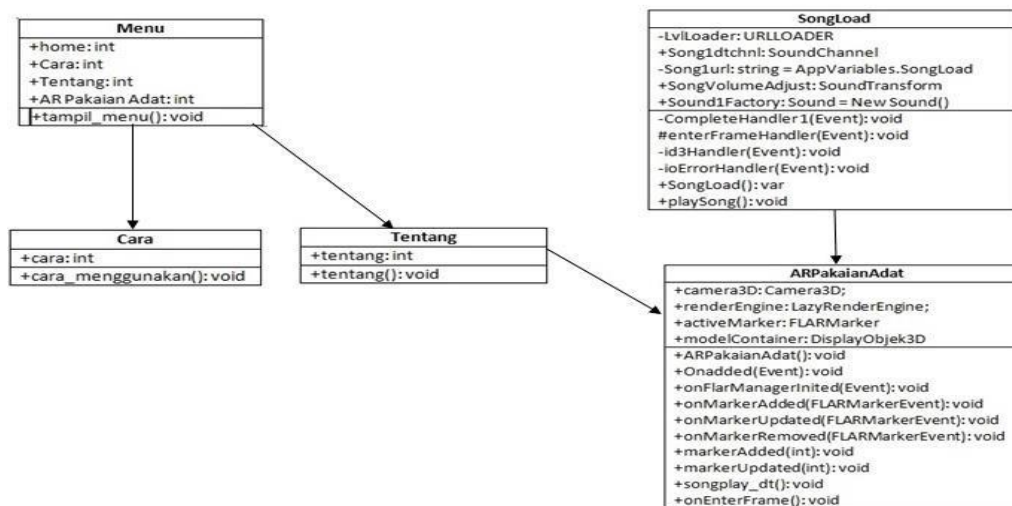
Menu
+home: int
+Cara: int
+Tentang: int
+AR Pakaian Adat: int
+tampil_menu(): void

Cara
+cara: int
+cara_menggunakan(): void

Tentang
+tentang: int
+tentang(): void

SongLoad
-LvlLoader: URLLOADER
+Song1dtchnl: SoundChannel
-Song1url: string = AppVariables.SongLoad
+SongVolumeAdjust: SoundTransform
+Sound1Factory: Sound = New Sound()
-CompleteHandler1(Event): void
#enterFrameHandler(Event): void
-id3Handler(Event): void
-ioErrorHandler(Event): void
+SongLoad(): var
+playSong(): void

ARPakaianAdat
+camera3D: Camera3D;
+renderEngine: LazyRenderEngine;
+activeMarker: FLARMarker
+modelContainer: DisplayObjek3D
+ARPakaianAdat(): void
+Onadded(Event): void
+onFlarManagerInited(Event): void
+onMarkerAdded(FLARMarkerEvent): void
+onMarkerUpdated(FLARMarkerEvent): void
+onMarkerRemoved(FLARMarkerEvent): void
+markerAdded(int): void
+markerUpdated(int): void
+songplay_dt(): void
+onEnterFrame(): void